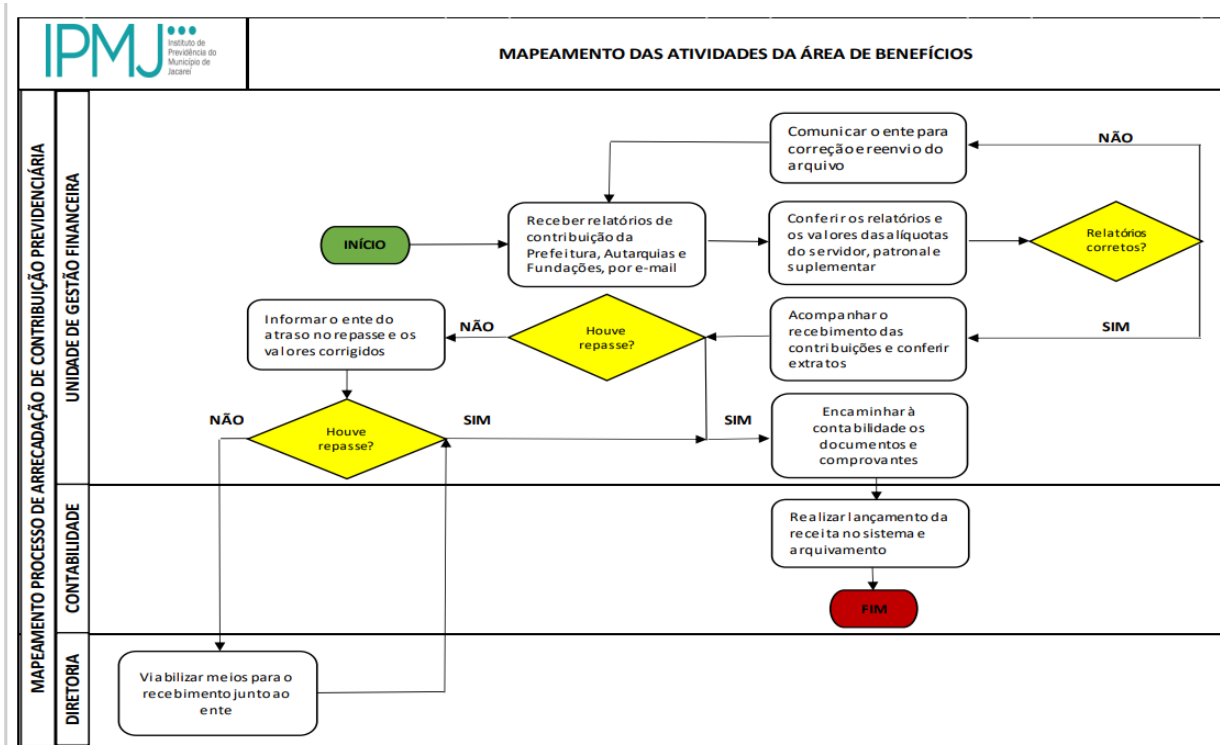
IPMJ Instituto de Previdência do Município de Jacareí

MAPEAMENTO DAS ATIVIDADES DA ÁREA DE BENEFÍCIOS

MAPEAMENTO PROCESSO DE ARRECADAÇÃO DE CONTRIBUIÇÃO PREVIDENCIÁRIA

UNIDADE DE GESTÃO FINANCEIRA

Comunicar o ente para correção e reenvio do arquivo

NÃO

INÍCIO

Receber relatórios de contribuição da Prefeitura, Autarquias e Fundações, por e-mail

Conferir os relatórios e os valores das alíquotas do servidor, patronal e suplementar

Relatórios corretos?

Informar o ente do atraso no repasse e os valores corrigidos

NÃO

Houve repasse?

Acompanhar o recebimento das contribuições e conferir extratos

SIM

NÃO

Houve repasse?

SIM

SIM

Encaminhar à contabilidade os documentos e comprovantes

CONTABILIDADE

Realizar lançamento da receita no sistema e arquivamento

FIM

DIRETORIA

Viabilizar meios para o recebimento junto ao ente